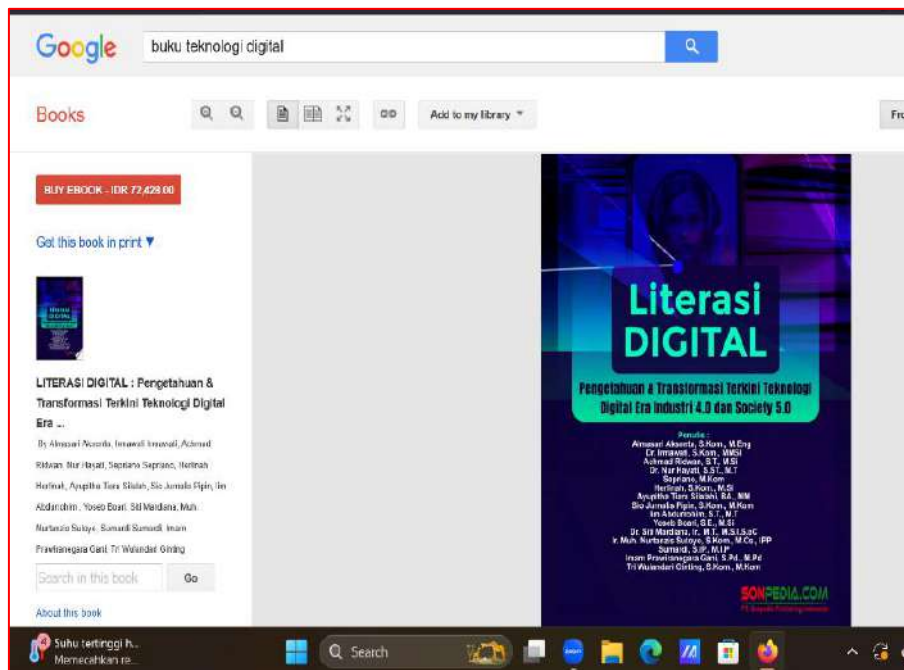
Google
buku teknologi digital

Books
Add to my library
Fr

BUY EBOOK - IDR 72,428.00

Get this book in print ▼

LITERASI DIGITAL : Pengetahuan & Transformasi Terkini Teknologi Digital Era ...

By Almasari Aksenta, Irmawati Irmawati, Achmad Ridwan, Nur Hayati, Sepriano Sepriano, Herlinah Herlinah, Ayupitha Tiara Silalahi, Sio Jurnalis Pipin, Ilm Abdurrohim, Yoseb Boari, Sri Mardiana, Muh. Nurtanzis Sutoyo, Sumardi Sumardi, Imam Prawiranegara Gani, Tri Wulandari Ginting

Search in this book
Go

About this book

Literasi DIGITAL

Pengetahuan & Transformasi Terkini Teknologi Digital Era Industri 4.0 dan Society 5.0

Penulis :
Almasari Aksenta, S.Kom., M.Eng
Dr. Irmawati, S.Kom., MMSI
Achmad Ridwan, S.T., M.Si
Dr. Nur Hayati, S.ST., M.T
Sepriano, M.Kom
Herlinah, S.Kom., M.Si
Ayupitha Tiara Silalahi, B.A., MM
Sio Jurnalis Pipin, S.Kom., M.Kom
Ilm Abdurrohim, S.T., M.T
Yoseb Boari, S.E., M.Si
Dr. Sri Mardiana, Ir., M.T., M.Si.LScC
Ir. Muh. Nurtanzis Sutoyo, S.Kom., M.Cs., IPP
Sumardi, S.IP., M.IP
Imam Prawiranegara Gani, S.Pd., M.Pd
Tri Wulandari Ginting, S.Kom., M.Kom

SONPEDIA.COM

Suhu tertinggi h...
Memecahkan re...
Search